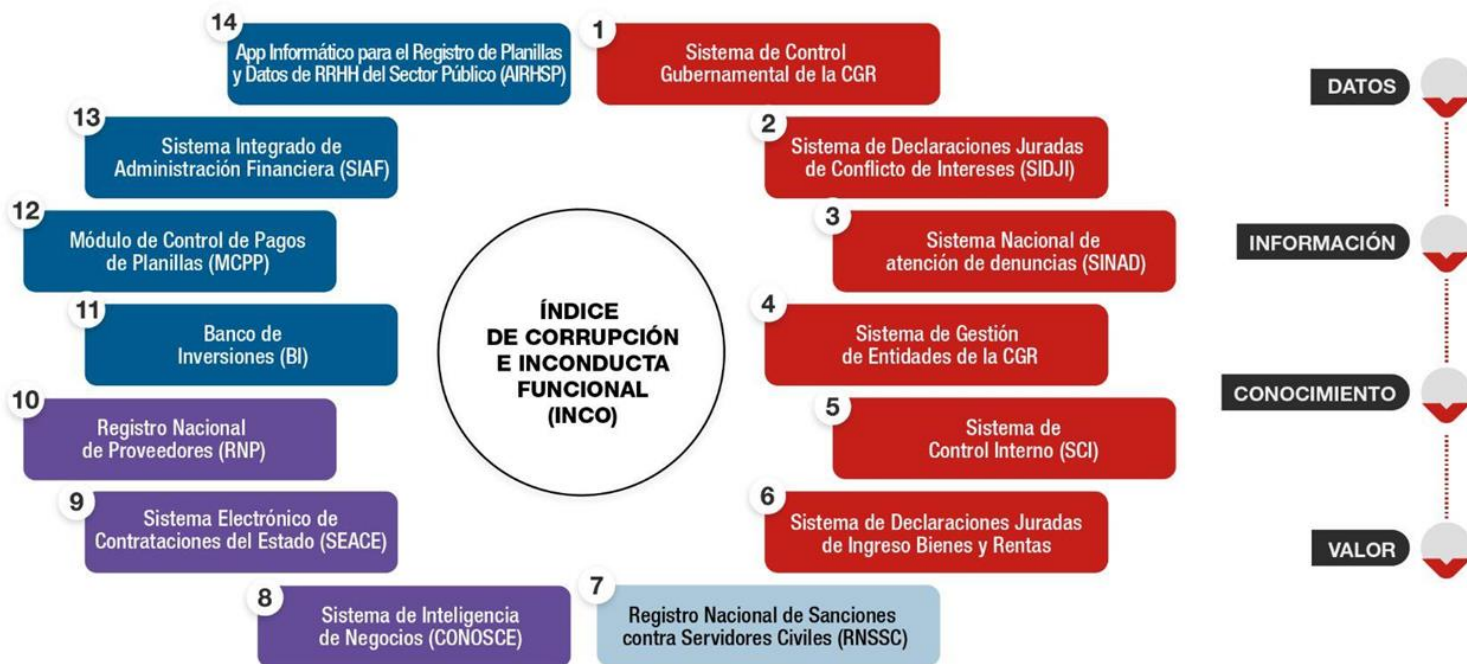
14
App Informático para el Registro de Planillas y Datos de RRHH del Sector Público (AIRHSP)

1
Sistema de Control Gubernamental de la CGR

13
Sistema Integrado de Administración Financiera (SIAF)

2
Sistema de Declaraciones Juradas de Conflicto de Intereses (SIDJI)

12
Módulo de Control de Pagos de Planillas (MCPP)

3
Sistema Nacional de atención de denuncias (SINAD)

ÍNDICE DE CORRUPCIÓN E INCONDUCTA FUNCIONAL (INCO)

11
Banco de Inversiones (BI)

4
Sistema de Gestión de Entidades de la CGR

10
Registro Nacional de Proveedores (RNP)

5
Sistema de Control Interno (SCI)

9
Sistema Electrónico de Contrataciones del Estado (SEACE)

6
Sistema de Declaraciones Juradas de Ingreso Bienes y Rentas

8
Sistema de Inteligencia de Negocios (CONOSCE)

7
Registro Nacional de Sanciones contra Servidores Civiles (RNSSC)

DATOS

INFORMACIÓN

CONOCIMIENTO

VALOR